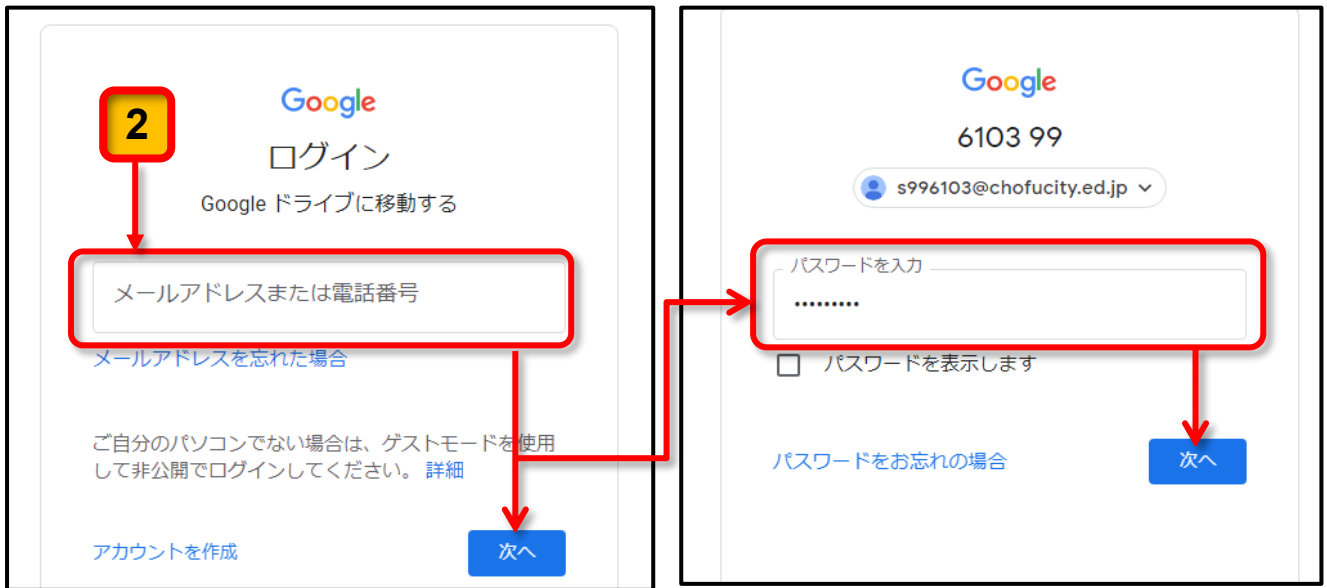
2

Google

ログイン

Google ドライブに移動する

メールアドレスまたは電話番号

メールアドレスを忘れた場合

ご自分のパソコンでない場合は、ゲストモードを使用して非公開でログインしてください。 詳細

アカウントを作成

次へ

Google

6103 99

s996103@chofucity.ed.jp

パスワードを入力

••••••••••

パスワードを表示します

パスワードをお忘れの場合

次へ